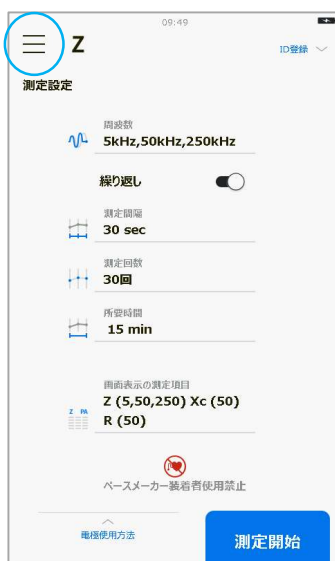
09:49

Z

ID登録

測定設定

周波数
5kHz,50kHz,250kHz

繰り返し

測定間隔
30 sec

測定回数
30回

所要時間
15 min

画面表示の測定項目
Z (5,50,250) Xc (50)
R (50)

Z PA

ペースメーカー装着者使用禁止

電極使用方法

測定開始